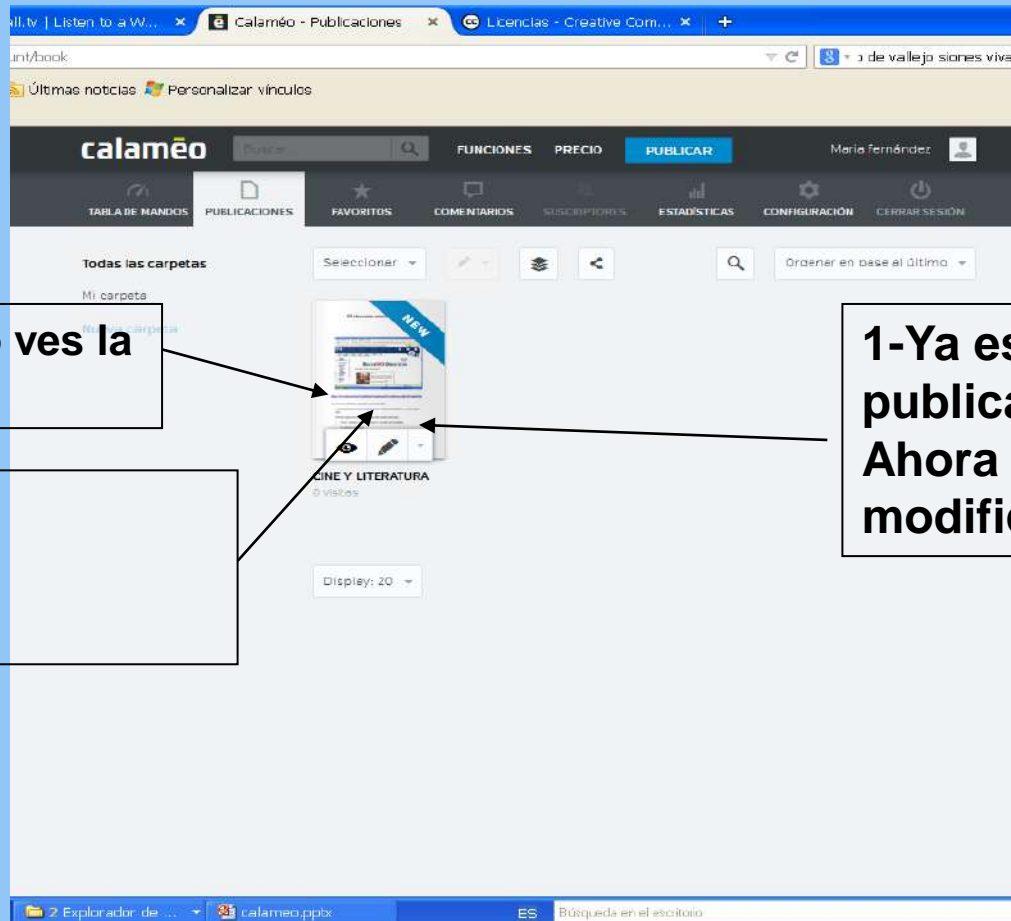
ll.tv | Listen to a W... × Calaméo - Publicaciones × Licencias - Creative Com... × +

unt/book

o de vallejo siones viva

Últimas noticias Personalizar vínculos

calaméo Buscar FUNCIONES PRECIO PUBLICAR Maria fernández

TABLA DE MANDOS PUBLICACIONES FAVORITOS COMENTARIOS SUSCRIPTORES ESTADÍSTICAS CONFIGURACIÓN CERRAR SESIÓN

Todas las carpetas Seleccionar Ordenar en base al último

Mi carpeta

Nueva carpeta

NEW

ves la

1-Ya es publica Ahora modifi

CINE Y LITERATURA

0 vistas

Display: 20

2 Explorador de ... calameo.pptx ES Búsqueda en el escritorio